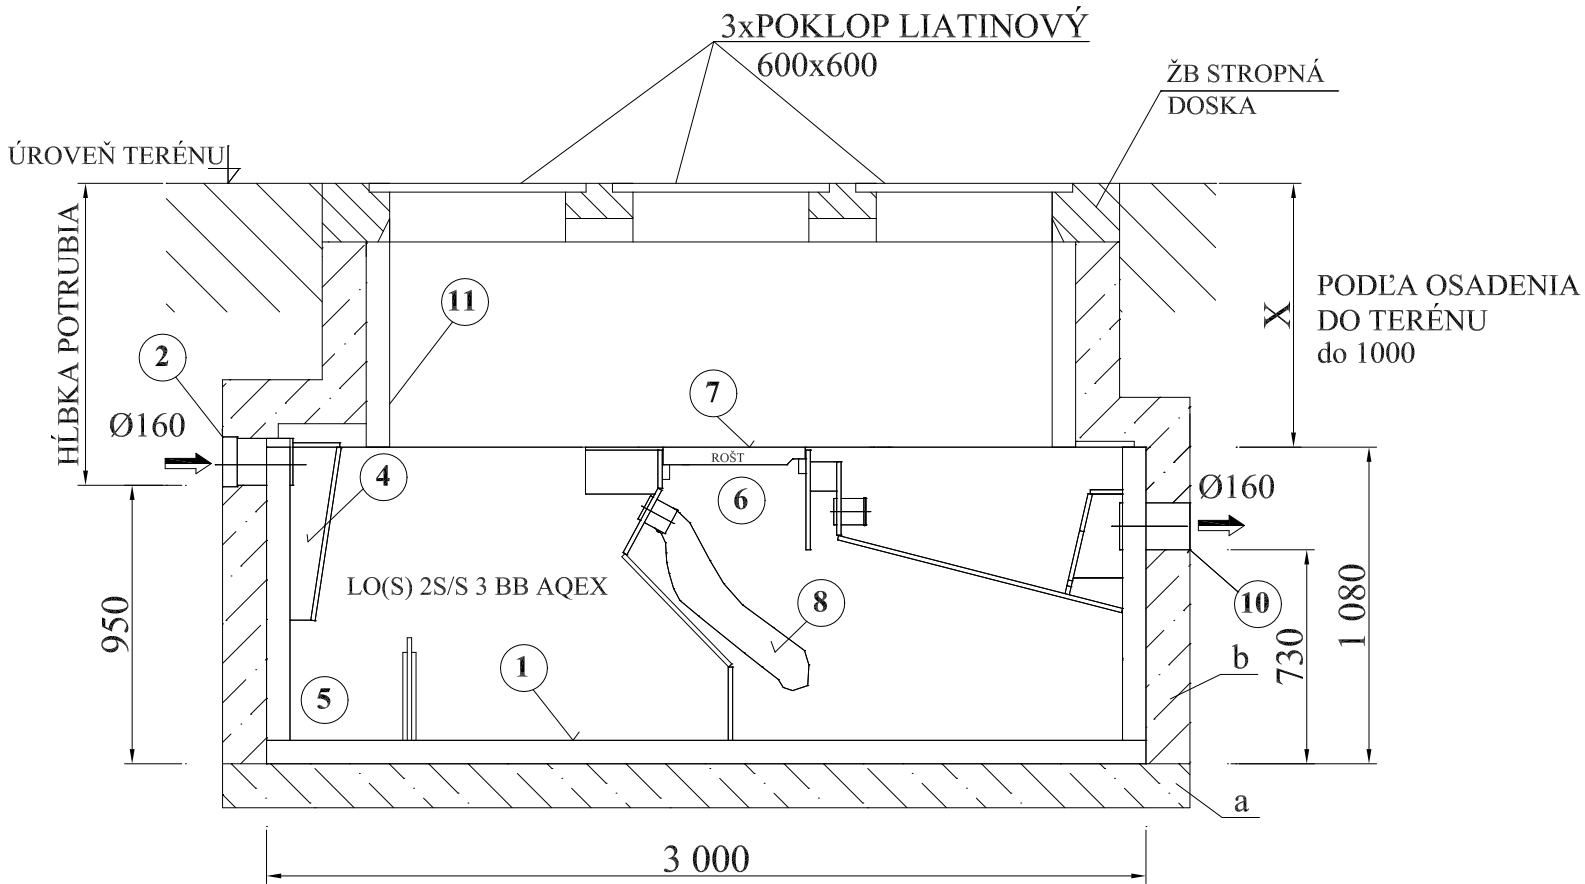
3xPOKLOP LIATINOVÝ
600x600

ŽB STROPNÁ
DOSKA

ÚROVEŇ TERÉNU

HĹBKA POTRUBIA

PODĽA OSADENIA
DO TERÉNU
do 1000

X

11

2

Ø160

7

ROŠT

4

6

Ø160

LO(S) 2S/S 3 BB AQEX

8

10

950

1 080

730

1

5

b

a

3 000